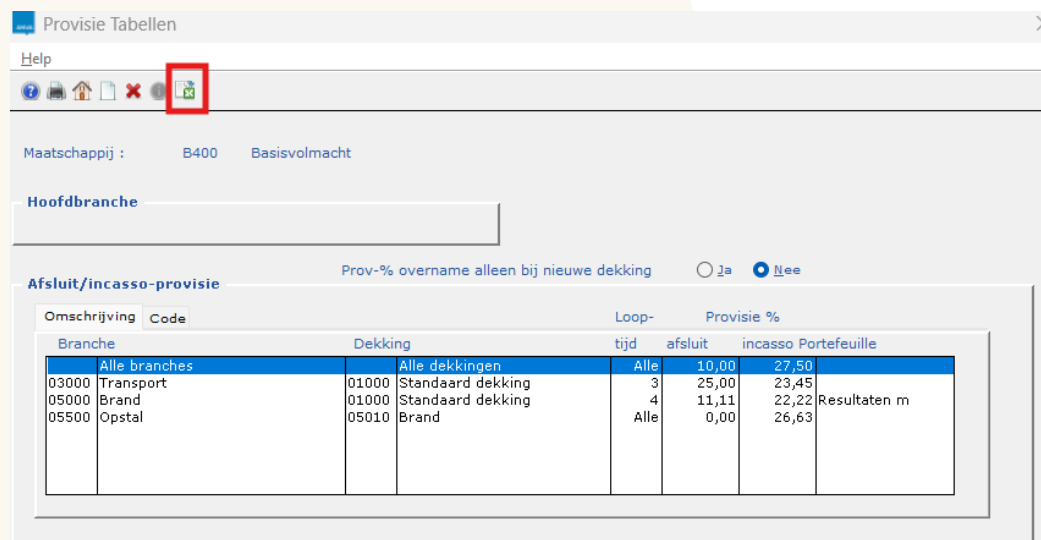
Provisie Tabellen

Help

Maatschappij : B400 Basisvolmacht

Hoofdbranche

Afsluit/incasso-provisie

Prov-% overname alleen bij nieuwe dekking Ja Nee

Omschrijving Code

| Branche | | Dekking | | Loop-tijd | Provisie % afsluit | incasso | Portefeuille |
|---|---|---|---|---|---|---|---|
| | Alle branches | | Alle dekkingen | Alle | 10,00 | 27,50 | |
| 03000 | Transport | 01000 | Standaard dekking | 3 | 25,00 | 23,45 | |
| 05000 | Brand | 01000 | Standaard dekking | 4 | 11,11 | 22,22 | Resultaten m |
| 05500 | Opstal | 05010 | Brand | Alle | 0,00 | 26,63 | |